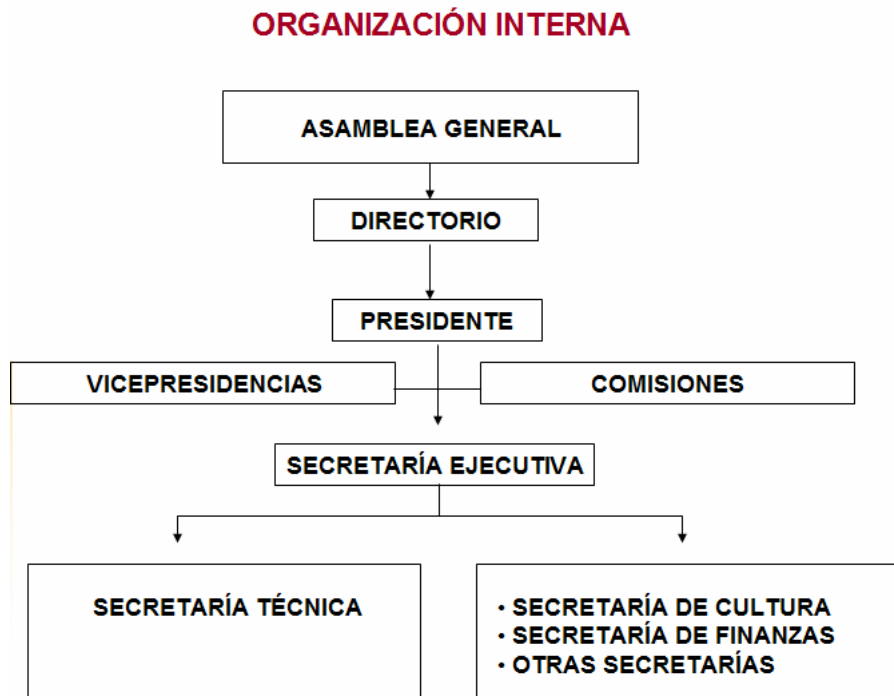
ORGANIZACIÓN INTERNA

ASAMBLEA GENERAL

DIRECTORIO

PRESIDENTE

VICEPRESIDENCIAS

COMISIONES

SECRETARÍA EJECUTIVA

SECRETARÍA TÉCNICA

• SECRETARÍA DE CULTURA
• SECRETARÍA DE FINANZAS
• OTRAS SECRETARÍAS